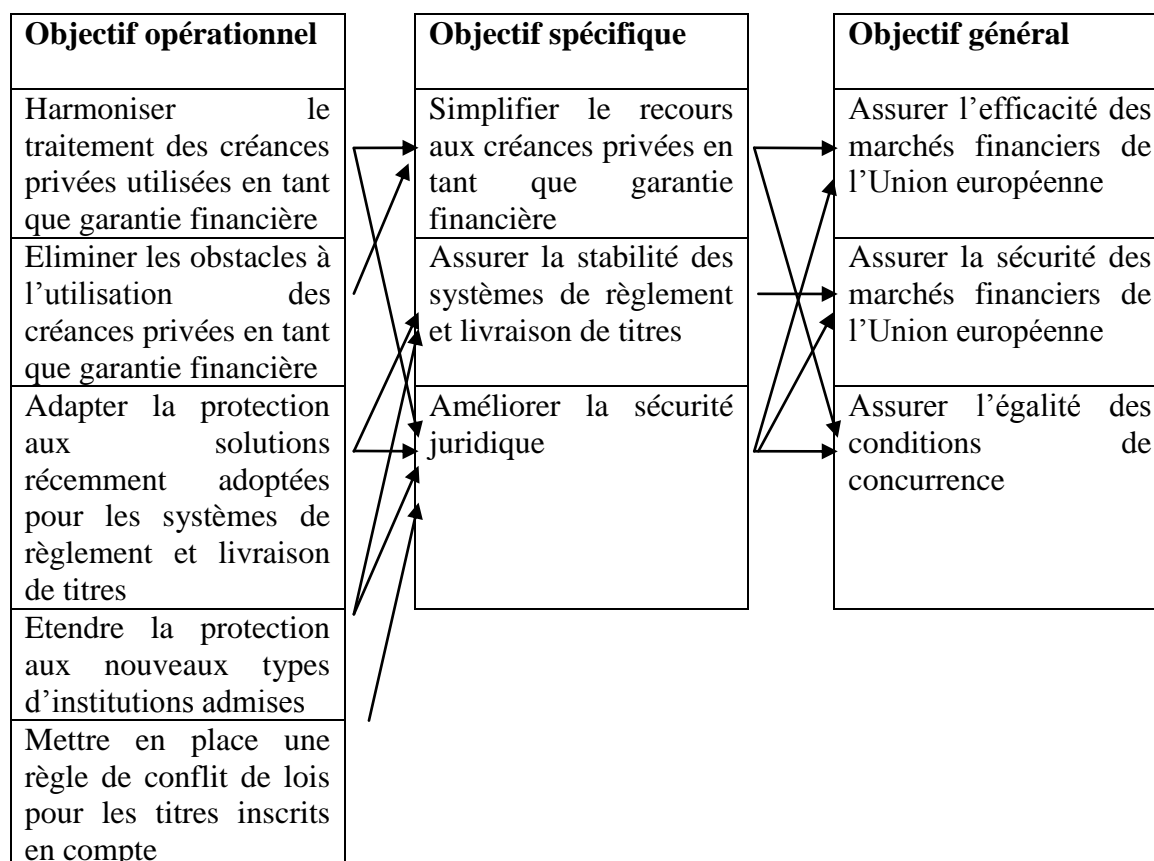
**Objectif opérationnel**

Harmoniser le traitement des créances privées utilisées en tant que garantie financière

Eliminer les obstacles à l'utilisation des créances privées en tant que garantie financière

Adapter la protection aux solutions récemment adoptées pour les systèmes de règlement et livraison de titres

Etendre la protection aux nouveaux types d'institutions admises

Mettre en place une règle de conflit de lois pour les titres inscrits en compte

**Objectif spécifique**

Simplifier le recours aux créances privées en tant que garantie financière

Assurer la stabilité des systèmes de règlement et livraison de titres

Améliorer la sécurité juridique

**Objectif général**

Assurer l'efficacité des marchés financiers de l'Union européenne

Assurer la sécurité des marchés financiers de l'Union européenne

Assurer l'égalité des conditions de concurrence